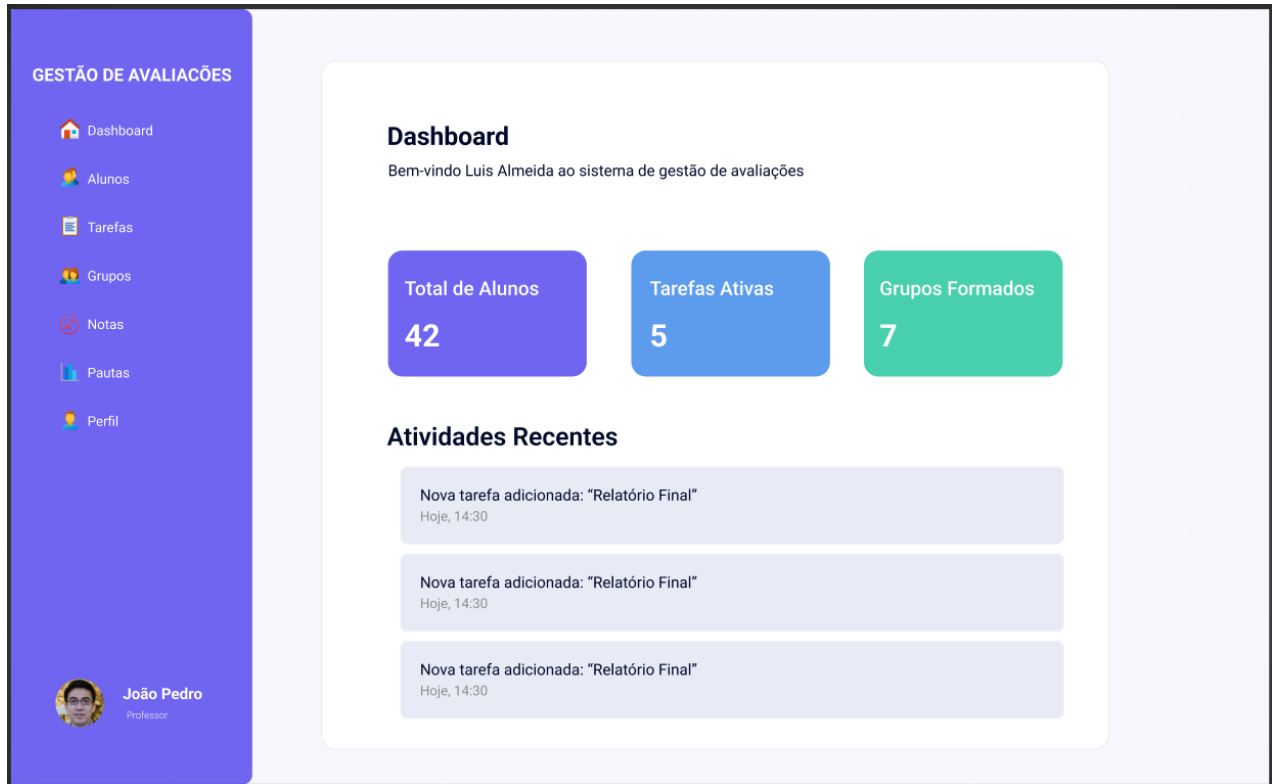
GESTÃO DE AVALIACÕES

Dashboard
Alunos
Tarefas
Grupos
Notas
Pautas
Perfil

João Pedro
Professor

Dashboard
Bem-vindo Luis Almeida ao sistema de gestão de avaliações

Total de Alunos
42

Tarefas Ativas
5

Grupos Formados
7

Atividades Recentes

Nova tarefa adicionada: "Relatório Final"
Hoje, 14:30

Nova tarefa adicionada: "Relatório Final"
Hoje, 14:30

Nova tarefa adicionada: "Relatório Final"
Hoje, 14:30